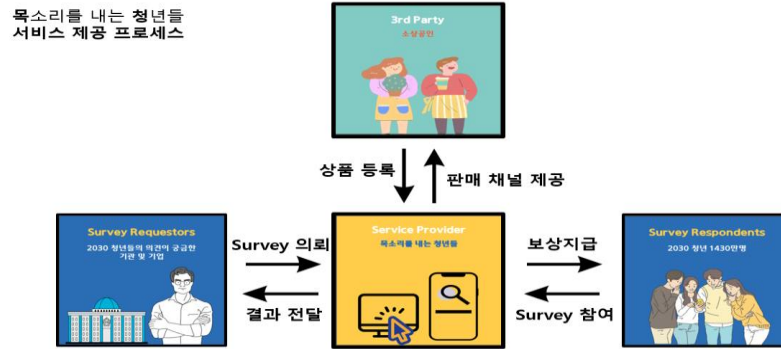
목소리를 내는 청년들
서비스 제공 프로세스

3rd Party
소상공인

상품 등록

판매 채널 제공

Survey Requestors
2030 청년들의 의견이 궁금한 기관 및 기업

Survey 의뢰

결과 전달

Service Provider
목소리를 내는 청년들

보상지급

Survey 참여

Survey Respondents
2030 청년 1430만명